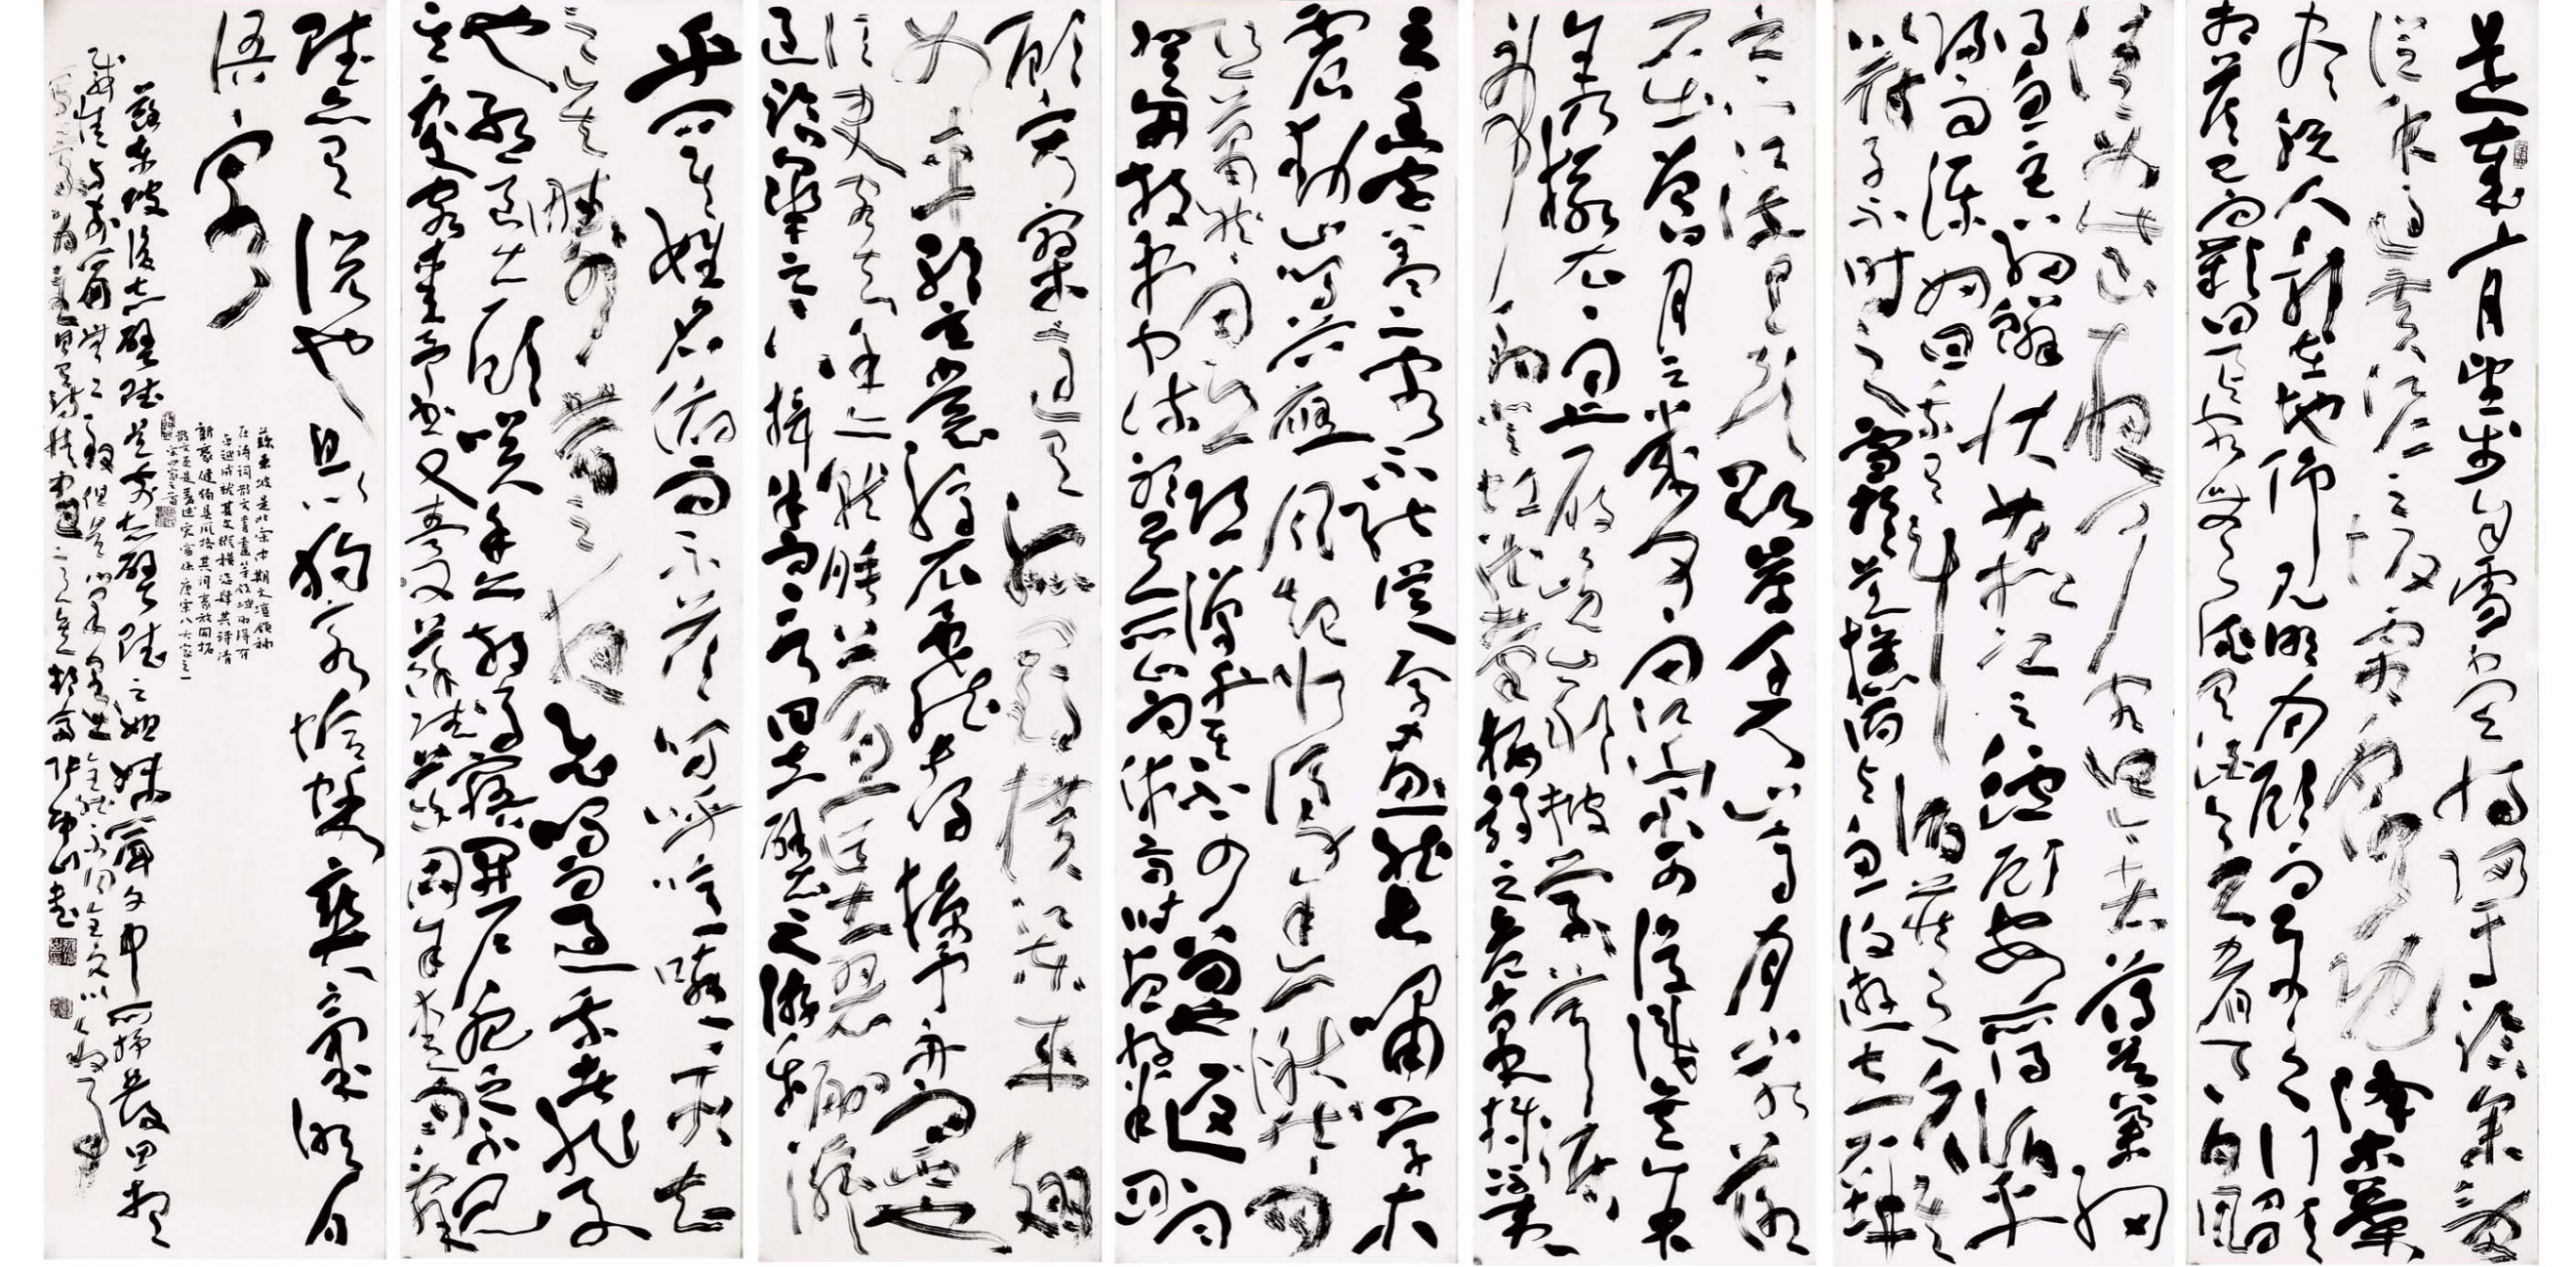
是岁十月之望步自雪堂将归于临皋二客从予过黄泥之坂霜露既降木叶尽脱人影在地仰见明月顾而乐之行歌相答已而叹曰有客无酒有酒无肴月白风清如此良夜何客曰今者薄暮举网得鱼巨口细鳞状如松江之鲈顾安所得酒乎归而谋诸妇妇曰我有斗酒藏之久矣以待子不时之需于是携酒与鱼复游于赤壁之下江流有声断岸千尺山高月小水落石出曾日月之几何而江山不可复识矣予乃摄衣而上履巉岩披蒙茸踞虎豹登虬龙攀栖鹘之危巢俯冯夷之幽宫盖二客不能从焉划然长啸草木震动山鸣谷应风起水涌予亦悄然而悲肃然而恐凛乎其不可留也反而登舟放乎中流听其所止而休焉时夜将半四顾寂寥适有孤鹤横江东来翅如车轮玄裳缟衣戛然长鸣掠予舟而西也须臾客去予亦就睡梦一道士羽衣蹁跹过临皋之下揖予而言曰赤壁之游乐乎问其姓名俯而不答呜呼噫嘻我知之矣畴昔之夜飞鸣而过我者非子也耶道士顾笑予亦惊寤开户视之不见其处

苏东坡是北宋中期文坛领袖在诗词散文书画等方面取得很高成就 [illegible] 唐宋八大家之一

苏东坡后赤壁赋 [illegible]